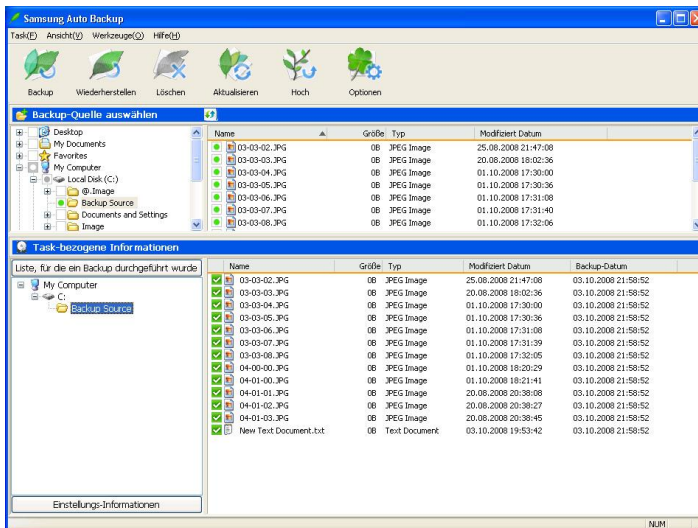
Samsung Auto Backup

Task(F) Ansicht(V) Werkzeuge(O) Hilfe(H)

Backup Wiederherstellen Löschen Aktualisieren Hoch Optionen

Backup-Quelle auswählen

Desktop
My Documents
Favorites
My Computer
Local Disk (C:)
@.Image
Backup Source
Documents and Settings
Image

| Name | Größe | Typ | Modifiziert Datum |
|---|---|---|---|
| 03-03-02.JPG | 0B | JPEG Image | 25.08.2008 21:47:08 |
| 03-03-03.JPG | 0B | JPEG Image | 20.08.2008 18:02:36 |
| 03-03-04.JPG | 0B | JPEG Image | 01.10.2008 17:30:00 |
| 03-03-05.JPG | 0B | JPEG Image | 01.10.2008 17:30:36 |
| 03-03-06.JPG | 0B | JPEG Image | 01.10.2008 17:31:08 |
| 03-03-07.JPG | 0B | JPEG Image | 01.10.2008 17:31:40 |
| 03-03-08.JPG | 0B | JPEG Image | 01.10.2008 17:32:06 |

Task-bezogene Informationen

Liste, für die ein Backup durchgeführt wurde

My Computer
C:
Backup Source

| Name | Größe | Typ | Modifiziert Datum | Backup-Datum |
|---|---|---|---|---|
| 03-03-02.JPG | 0B | JPEG Image | 25.08.2008 21:47:08 | 03.10.2008 21:58:52 |
| 03-03-03.JPG | 0B | JPEG Image | 20.08.2008 18:02:36 | 03.10.2008 21:58:52 |
| 03-03-04.JPG | 0B | JPEG Image | 01.10.2008 17:30:00 | 03.10.2008 21:58:52 |
| 03-03-05.JPG | 0B | JPEG Image | 01.10.2008 17:30:36 | 03.10.2008 21:58:52 |
| 03-03-06.JPG | 0B | JPEG Image | 01.10.2008 17:31:08 | 03.10.2008 21:58:52 |
| 03-03-07.JPG | 0B | JPEG Image | 01.10.2008 17:31:39 | 03.10.2008 21:58:52 |
| 03-03-08.JPG | 0B | JPEG Image | 01.10.2008 17:32:05 | 03.10.2008 21:58:52 |
| 04-00-00.JPG | 0B | JPEG Image | 01.10.2008 18:20:29 | 03.10.2008 21:58:52 |
| 04-01-00.JPG | 0B | JPEG Image | 01.10.2008 18:21:41 | 03.10.2008 21:58:52 |
| 04-01-01.JPG | 0B | JPEG Image | 20.08.2008 20:38:08 | 03.10.2008 21:58:52 |
| 04-01-02.JPG | 0B | JPEG Image | 20.08.2008 20:38:27 | 03.10.2008 21:58:52 |
| 04-01-03.JPG | 0B | JPEG Image | 20.08.2008 20:38:45 | 03.10.2008 21:58:52 |
| New Text Document.txt | 0B | Text Document | 03.10.2008 19:53:42 | 03.10.2008 21:58:52 |

Einstellungs-Informationen

NUM